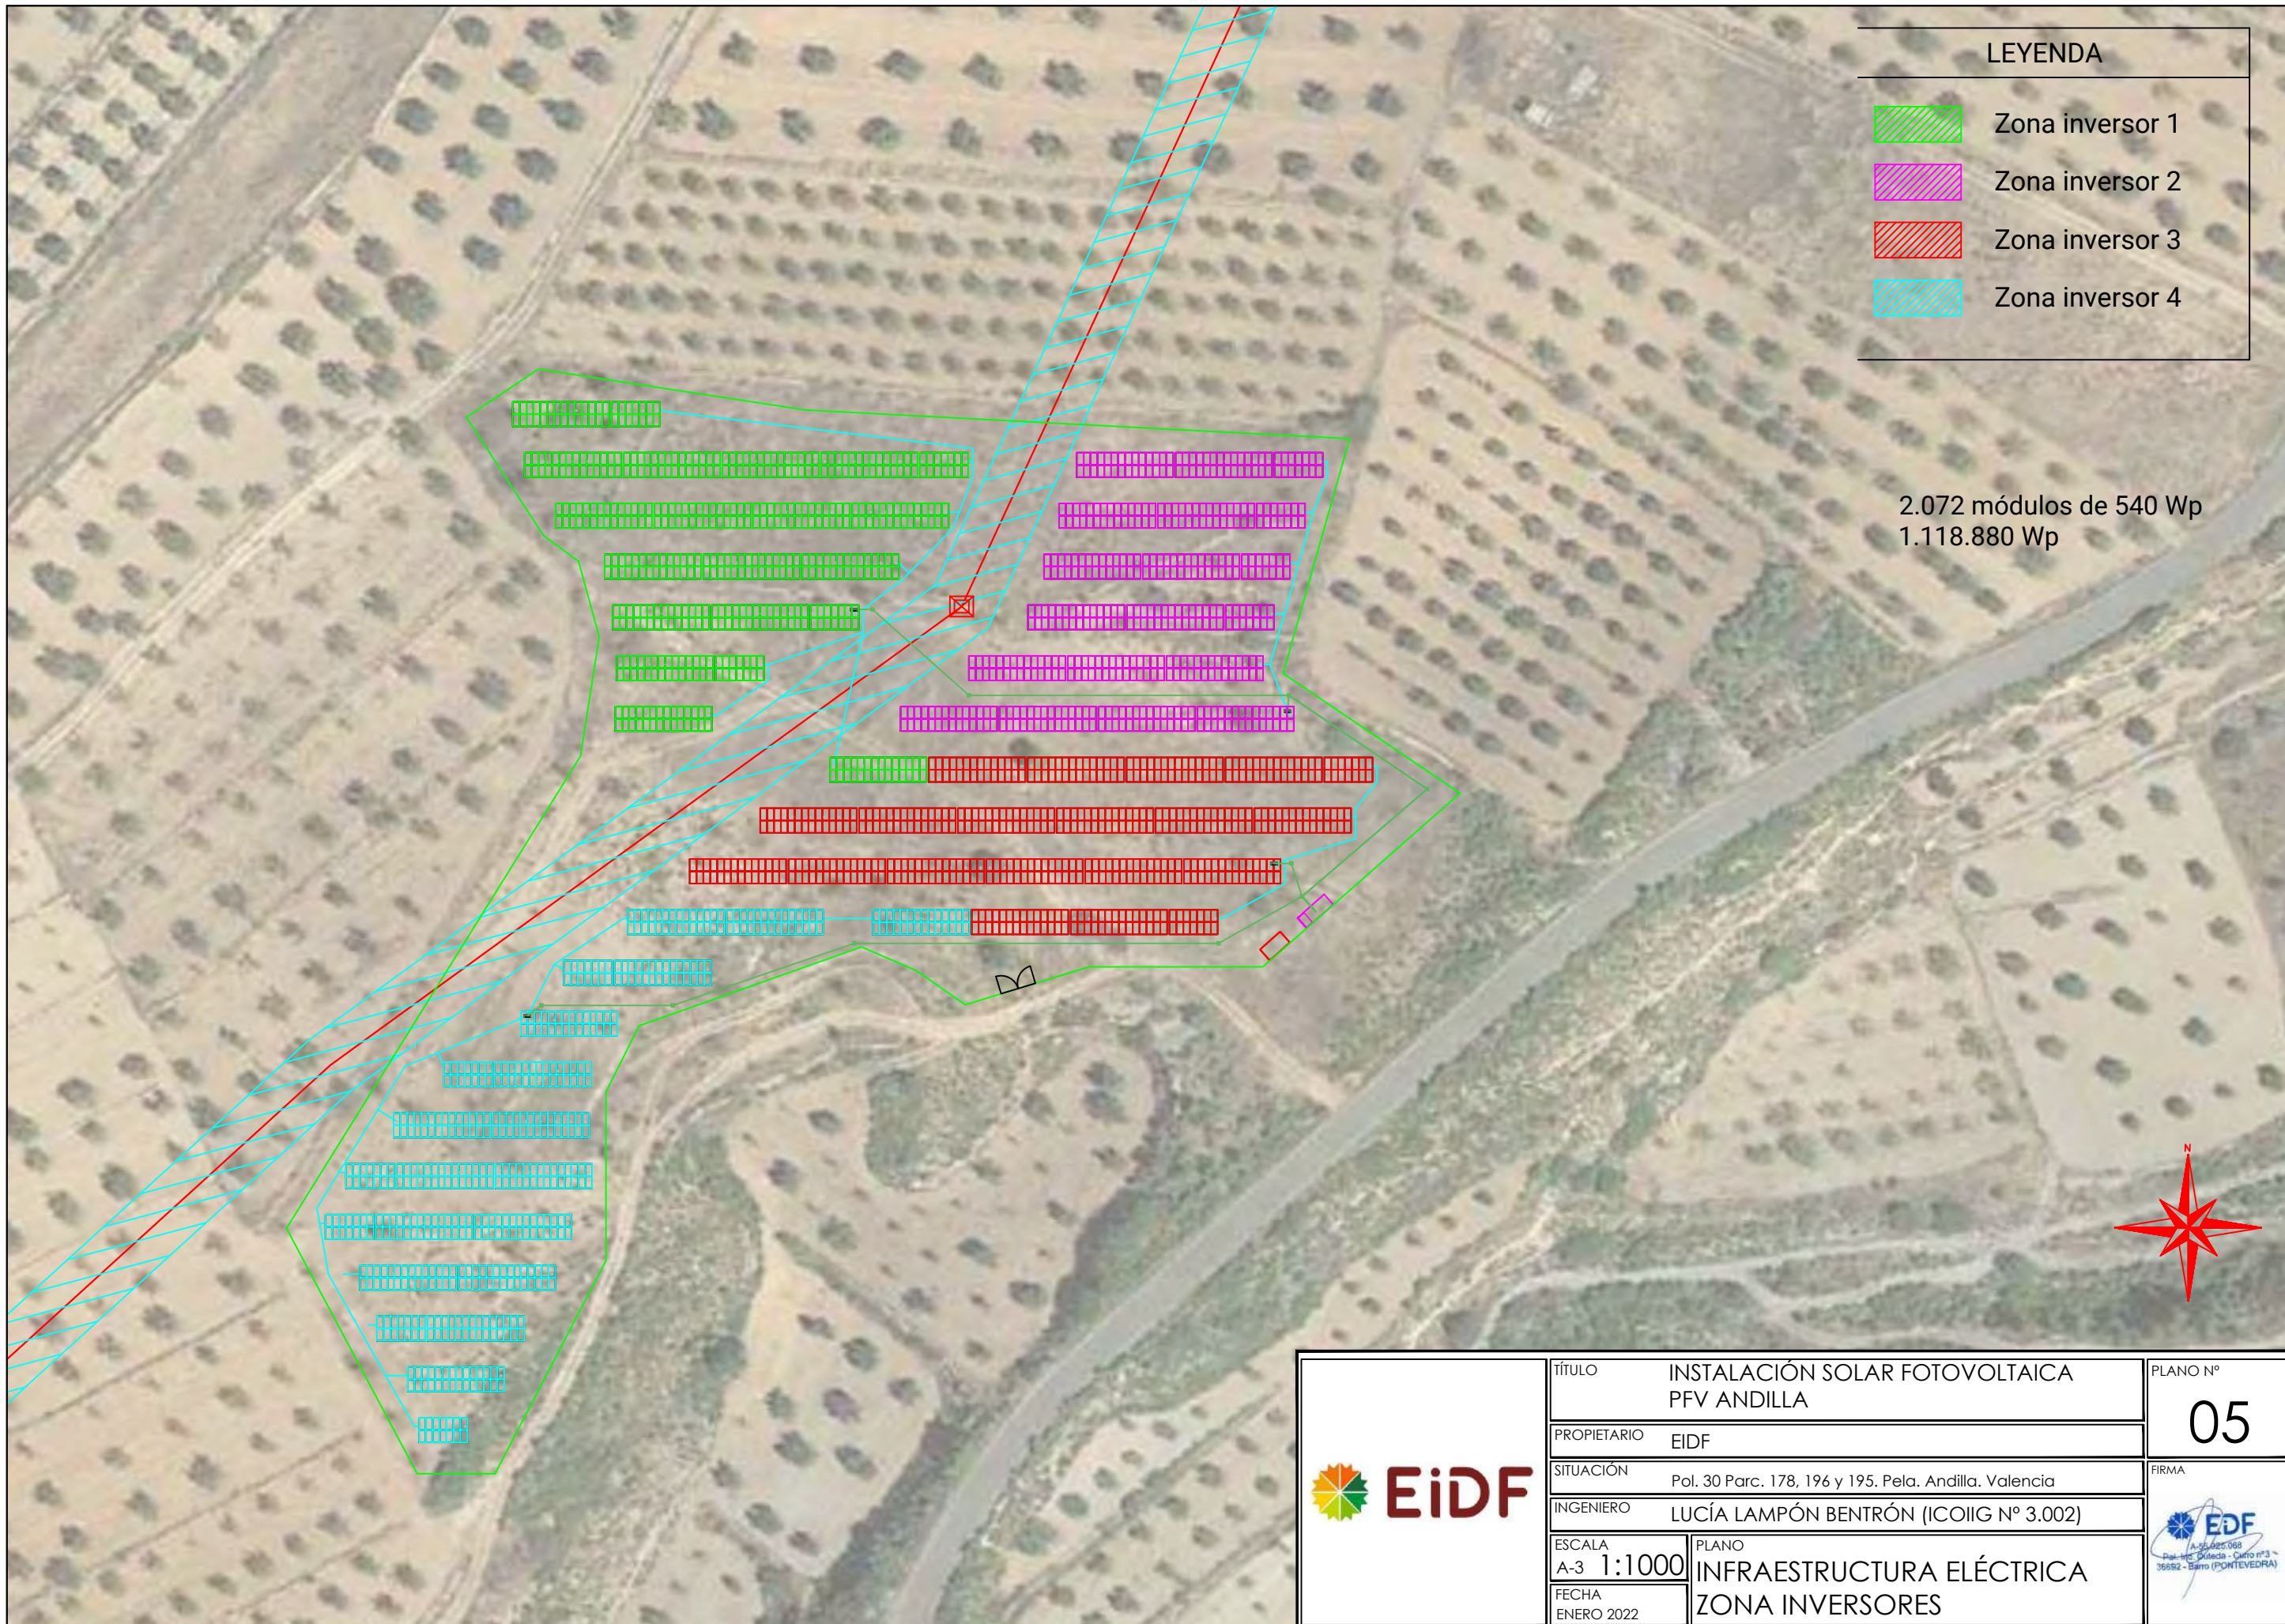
LEYENDA

Zona inversor 1
Zona inversor 2
Zona inversor 3
Zona inversor 4

2.072 módulos de 540 Wp
1.118.880 Wp

N

EiDF

| TÍTULO | INSTALACIÓN SOLAR FOTOVOLTAICA PFV ANDILLA |
|---|---|
| PROPIETARIO | EIDF |
| SITUACIÓN | Pol. 30 Parc. 178, 196 y 195. Pela. Andilla. Valencia |
| INGENIERO | LUCÍA LAMPÓN BENTRÓN (ICOIIG Nº 3.002) |
| ESCALA A-3 1:1000 | PLANO INFRAESTRUCTURA ELÉCTRICA ZONA INVERSORES |
| FECHA ENERO 2022 | |

PLANO Nº
05

FIRMA
EDF
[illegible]
Pol. Ind. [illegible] - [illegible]
36592 - Barro (PONTEVEDRA)